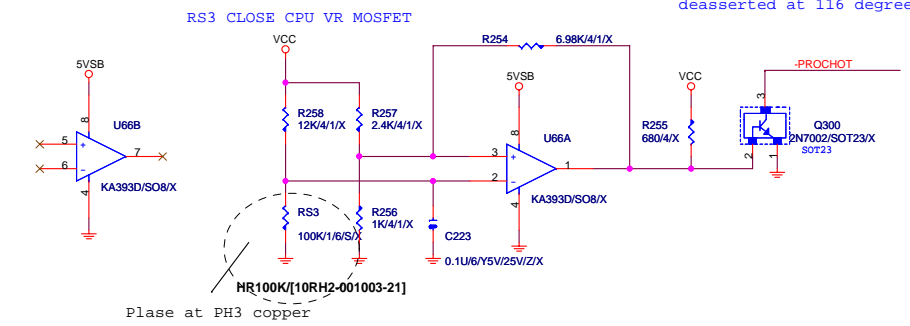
RS3 CLOSE CPU VR MOSFET

deasserted at 116 degree

5VSB
8
U66B
5
6
+
-
7
4
KA393D/SO8/X

VCC
R258
12K/4/1/X
R257
2.4K/4/1/X
RS3
100K/1/6/S/X
R256
1K/4/1/X
C223
0.1U/6/Y5V/25V/Z/X
HR100K/[10RH2-001003-21]
Plase at PH3 copper

R254
6.98K/4/1/X
5VSB
8
U66A
3
2
+
-
1
4
KA393D/SO8/X

VCC
R255
680/4/X

-PROCHOT
3
2
1
Q300
2N7002/SOT23/X
SOT23